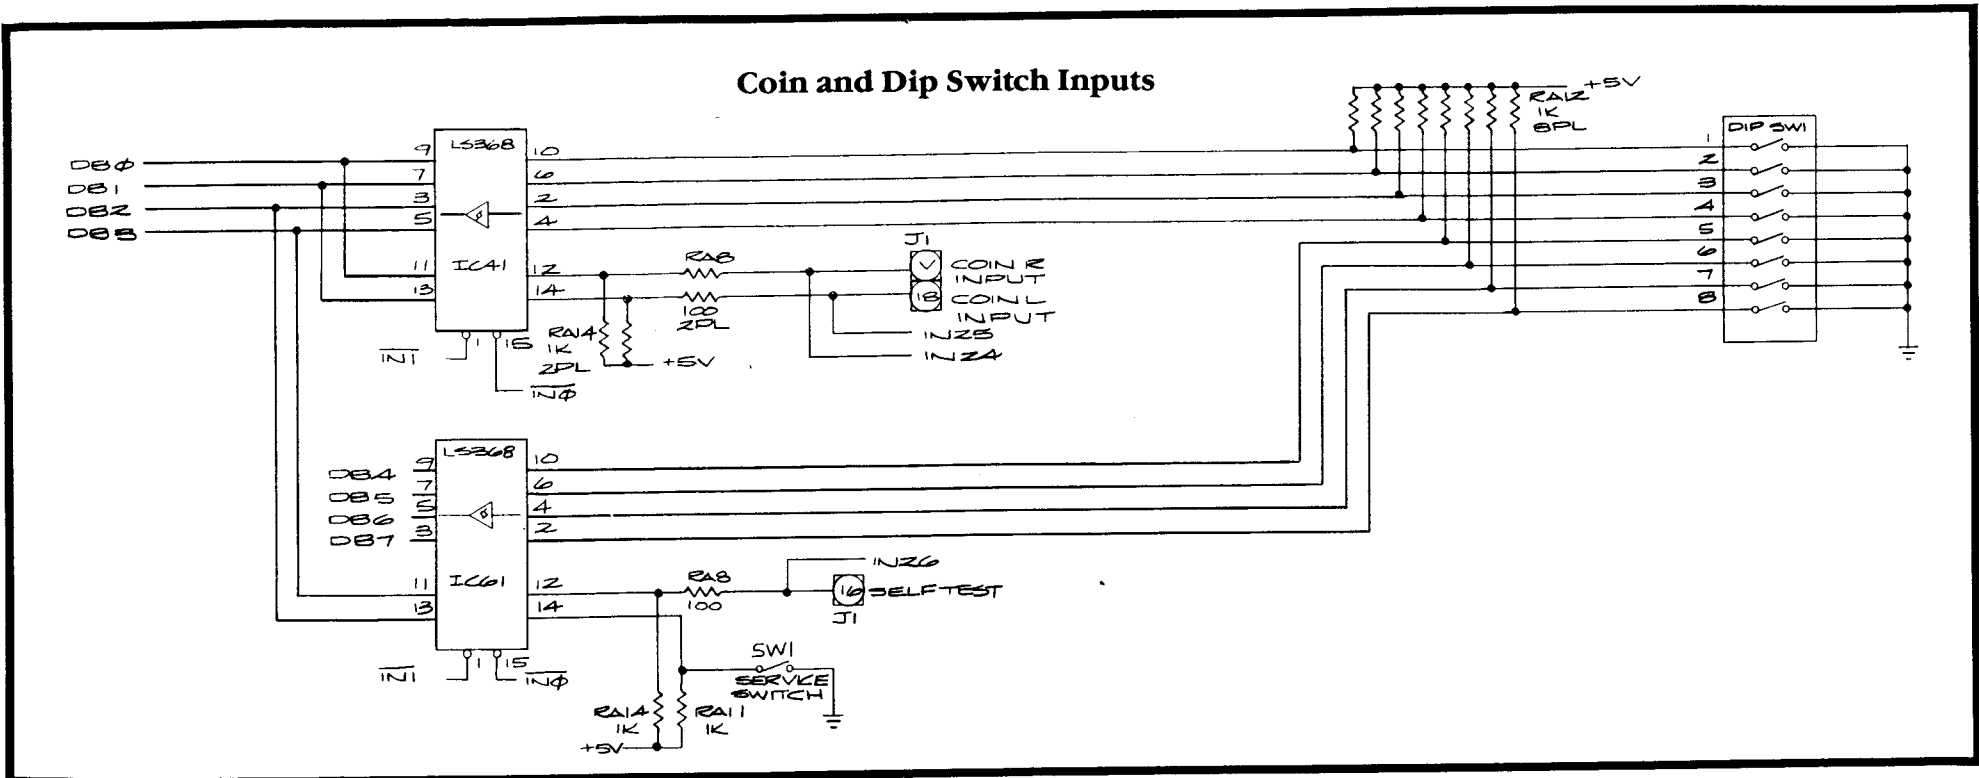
Coin and Dip Switch Inputs

DBØ
DB1
DB2
DB3

LS368
9 10
7 6
3 2
5 4
11 IC41 12
13 14
1 15
$\overline{IN1}$
$\overline{IN\emptyset}$

RA8
100
2PL

RA14
1K
2PL
+5V

J1
COIN R INPUT
18 COIN L INPUT
IN25
IN24

RA12
1K
8PL
+5V

DIP SW1
1
2
3
4
5
6
7
8

DB4
DB5
DB6
DB7

LS368
9 10
7 6
5 4
3 2
11 IC61 12
13 14
1 15
$\overline{IN1}$
$\overline{IN\emptyset}$

RA8
100
IN26
16 SELF TEST
J1

SW1
SERVICE SWITCH

RA14
1K
RA11
1K
+5V